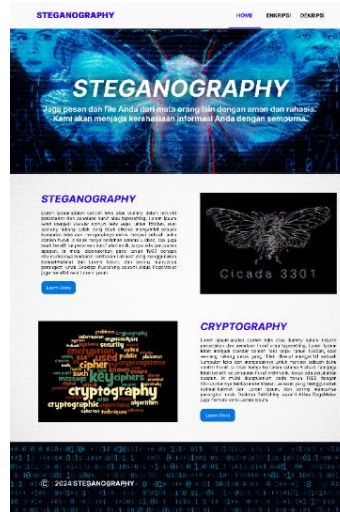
STEGANOGRAPHY

HOME ENKRIPSI DEKRIPSI

STEGANOGRAPHY

Jaga pesan dan file Anda dari mata orang lain dengan aman dan rahasia. Kami akan menjaga kerahasiaan informasi Anda dengan semourna.

STEGANOGRAPHY

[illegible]

Learn More

Cicada 3301

cryptography cipher key ciphers encryption decryption cryptographic security message

CRYPTOGRAPHY

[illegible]

Learn More

© 2024 STEGANOGRAPHY